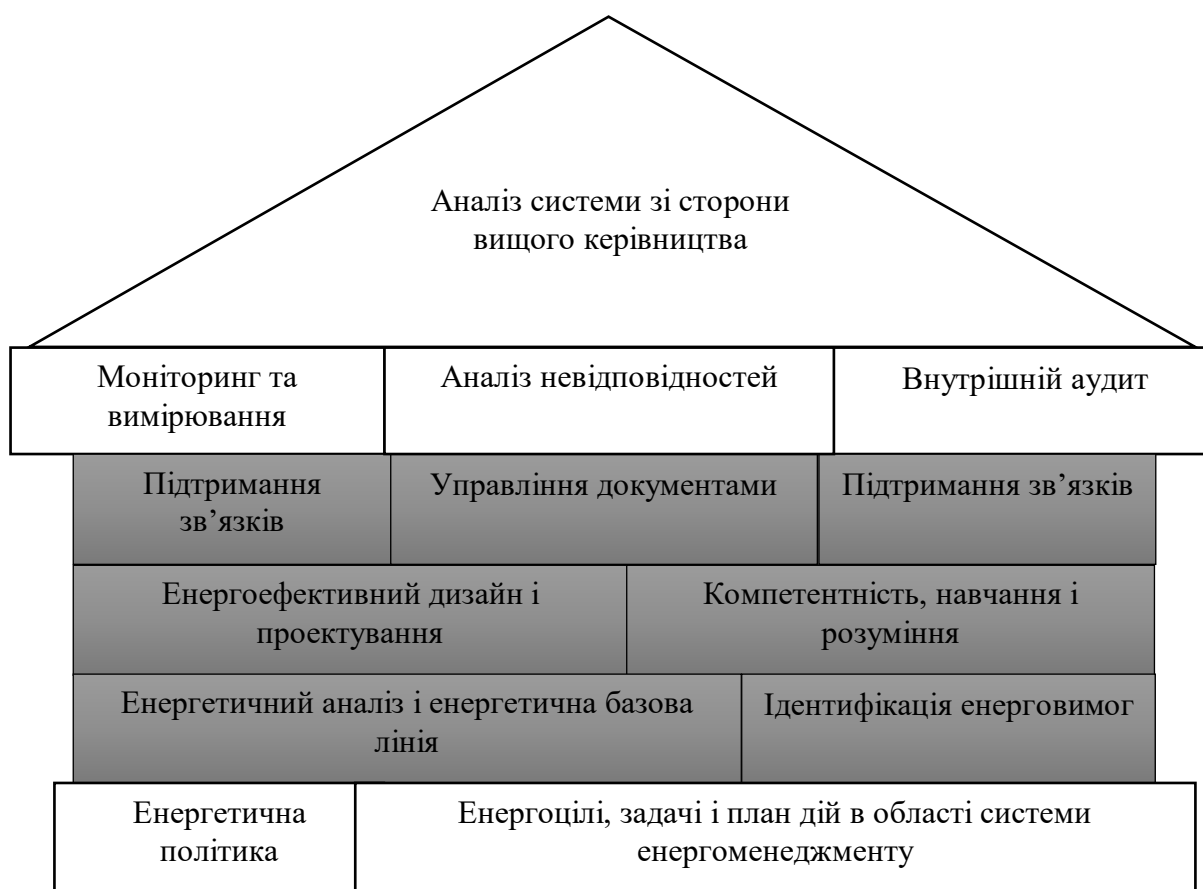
Аналіз системи зі сторони вищого керівництва

Моніторинг та вимірювання

Аналіз невідповідностей

Внутрішній аудит

Підтримання зв’язків

Управління документами

Підтримання зв’язків

Енергоефективний дизайн і проектування

Компетентність, навчання і розуміння

Енергетичний аналіз і енергетична базова лінія

Ідентифікація енерговимог

Енергетична політика

Енергоцілі, задачі і план дій в області системи енергоменеджменту